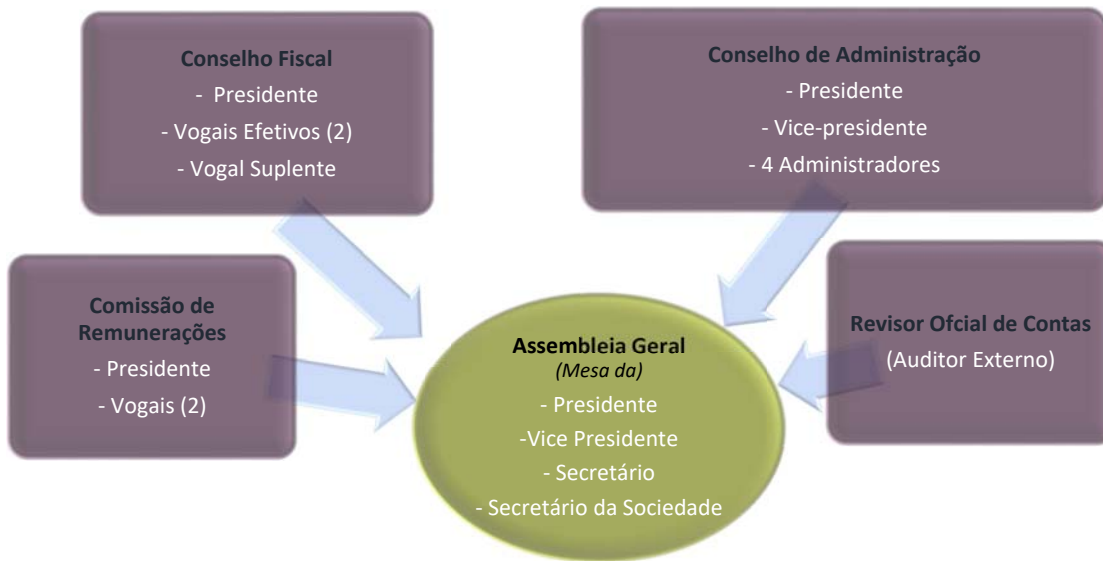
Conselho Fiscal
- Presidente
- Vogais Efetivos (2)
- Vogal Suplente

Conselho de Administração
- Presidente
- Vice-presidente
- 4 Administradores

Comissão de Remunerações
- Presidente
- Vogais (2)

Assembleia Geral
*(Mesa da)*
- Presidente
-Vice Presidente
- Secretário
- Secretário da Sociedade

Revisor Ofcial de Contas
(Auditor Externo)